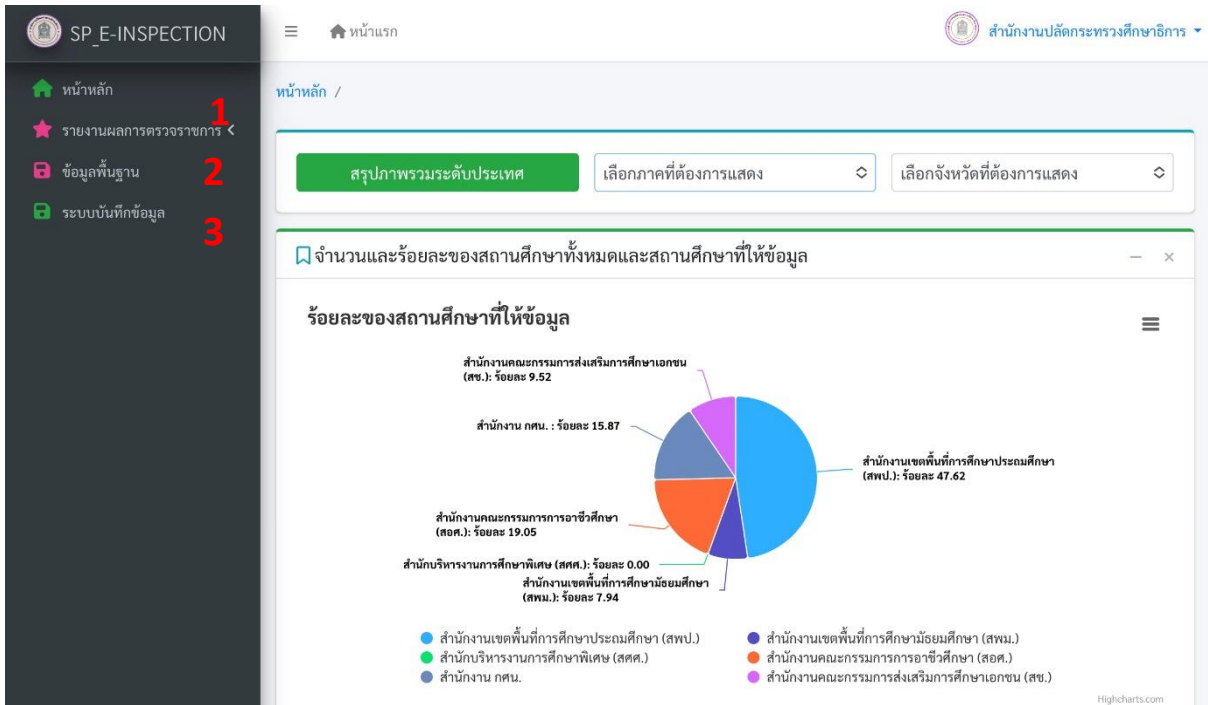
SP_E-INSPECTION

หน้าหลัก
รายงานผลการตรวจราชการ
ข้อมูลพื้นฐาน
ระบบบันทึกข้อมูล

1
2
3

หน้าแรก

สำนักงานปลัดกระทรวงศึกษาธิการ

หน้าหลัก /

สรุปภาพรวมระดับประเทศ

เลือกภาคที่ต้องการแสดง

เลือกจังหวัดที่ต้องการแสดง

จำนวนและร้อยละของสถานศึกษาทั้งหมดและสถานศึกษาที่ให้ข้อมูล

ร้อยละของสถานศึกษาที่ให้ข้อมูล

สำนักงานคณะกรรมการส่งเสริมการศึกษาเอกชน (สช.): ร้อยละ 9.52

สำนักงาน กศน. : ร้อยละ 15.87

สำนักงานเขตพื้นที่การศึกษาประถมศึกษา (สพป.): ร้อยละ 47.62

สำนักงานคณะกรรมการการอาชีวศึกษา (สอศ.): ร้อยละ 19.05

สำนักบริหารงานการศึกษาพิเศษ (สศศ.): ร้อยละ 0.00

สำนักงานเขตพื้นที่การศึกษามัธยมศึกษา (สพม.): ร้อยละ 7.94

สำนักงานเขตพื้นที่การศึกษาประถมศึกษา (สพป.)
สำนักงานเขตพื้นที่การศึกษามัธยมศึกษา (สพม.)
สำนักบริหารงานการศึกษาพิเศษ (สศศ.)
สำนักงานคณะกรรมการการอาชีวศึกษา (สอศ.)
สำนักงาน กศน.
สำนักงานคณะกรรมการส่งเสริมการศึกษาเอกชน (สช.)

Highcharts.com